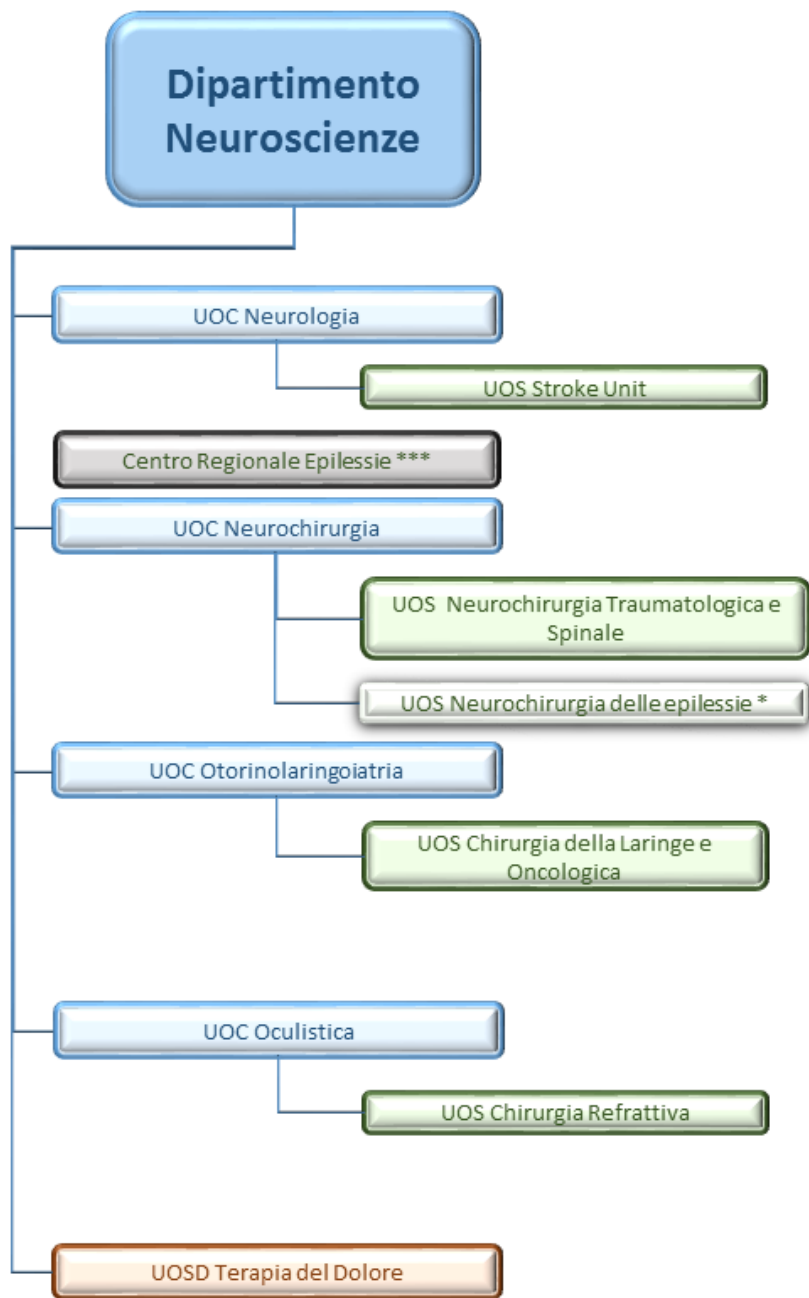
Dipartimento Neuroscienze

UOC Neurologia

UOS Stroke Unit

Centro Regionale Epilessie ***

UOC Neurochirurgia

UOS Neurochirurgia Traumatologica e Spinale

UOS Neurochirurgia delle epilessie *

UOC Otorinolaringoiatria

UOS Chirurgia della Laringe e Oncologica

UOC Oculistica

UOS Chirurgia Refrattiva

UOSD Terapia del Dolore